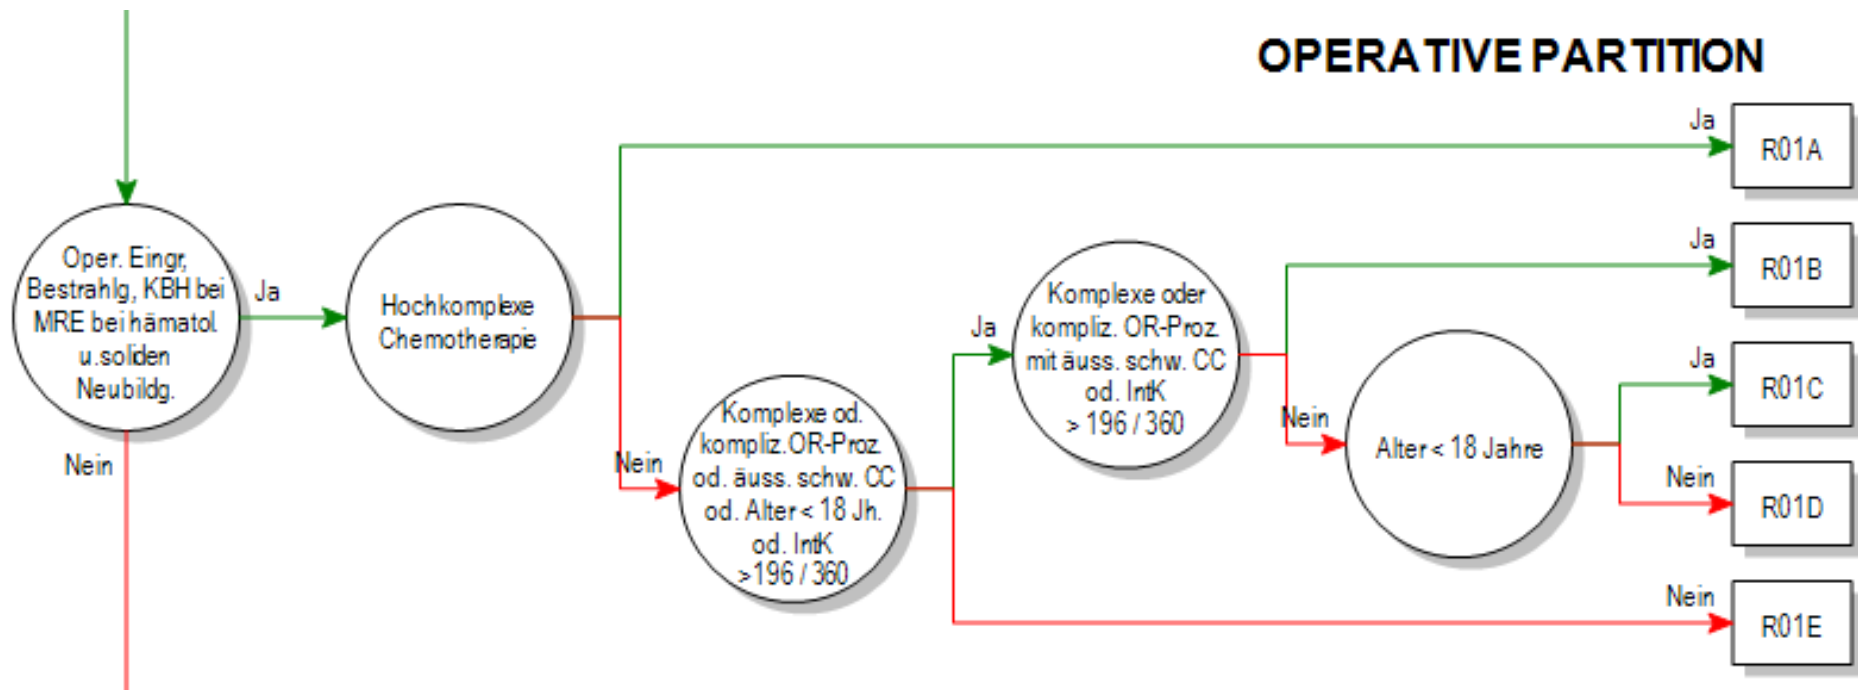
OPERATIVE PARTITION

Oper. Eingr, Bestrahlg, KBH bei MRE bei hämatol. u.soliden Neubildg.

Ja

Nein

Hochkomplexe Chemotherapie

Ja

R01A

Nein

Komplexe od. kompliz.OR-Proz. od. äuss. schw. CC od. Alter < 18 Jh. od. IntK >196 / 360

Ja

Komplexe oder kompliz. OR-Proz. mit äuss. schw. CC od. IntK > 196 / 360

Ja

R01B

Nein

Alter < 18 Jahre

Ja

R01C

Nein

R01D

Nein

R01E